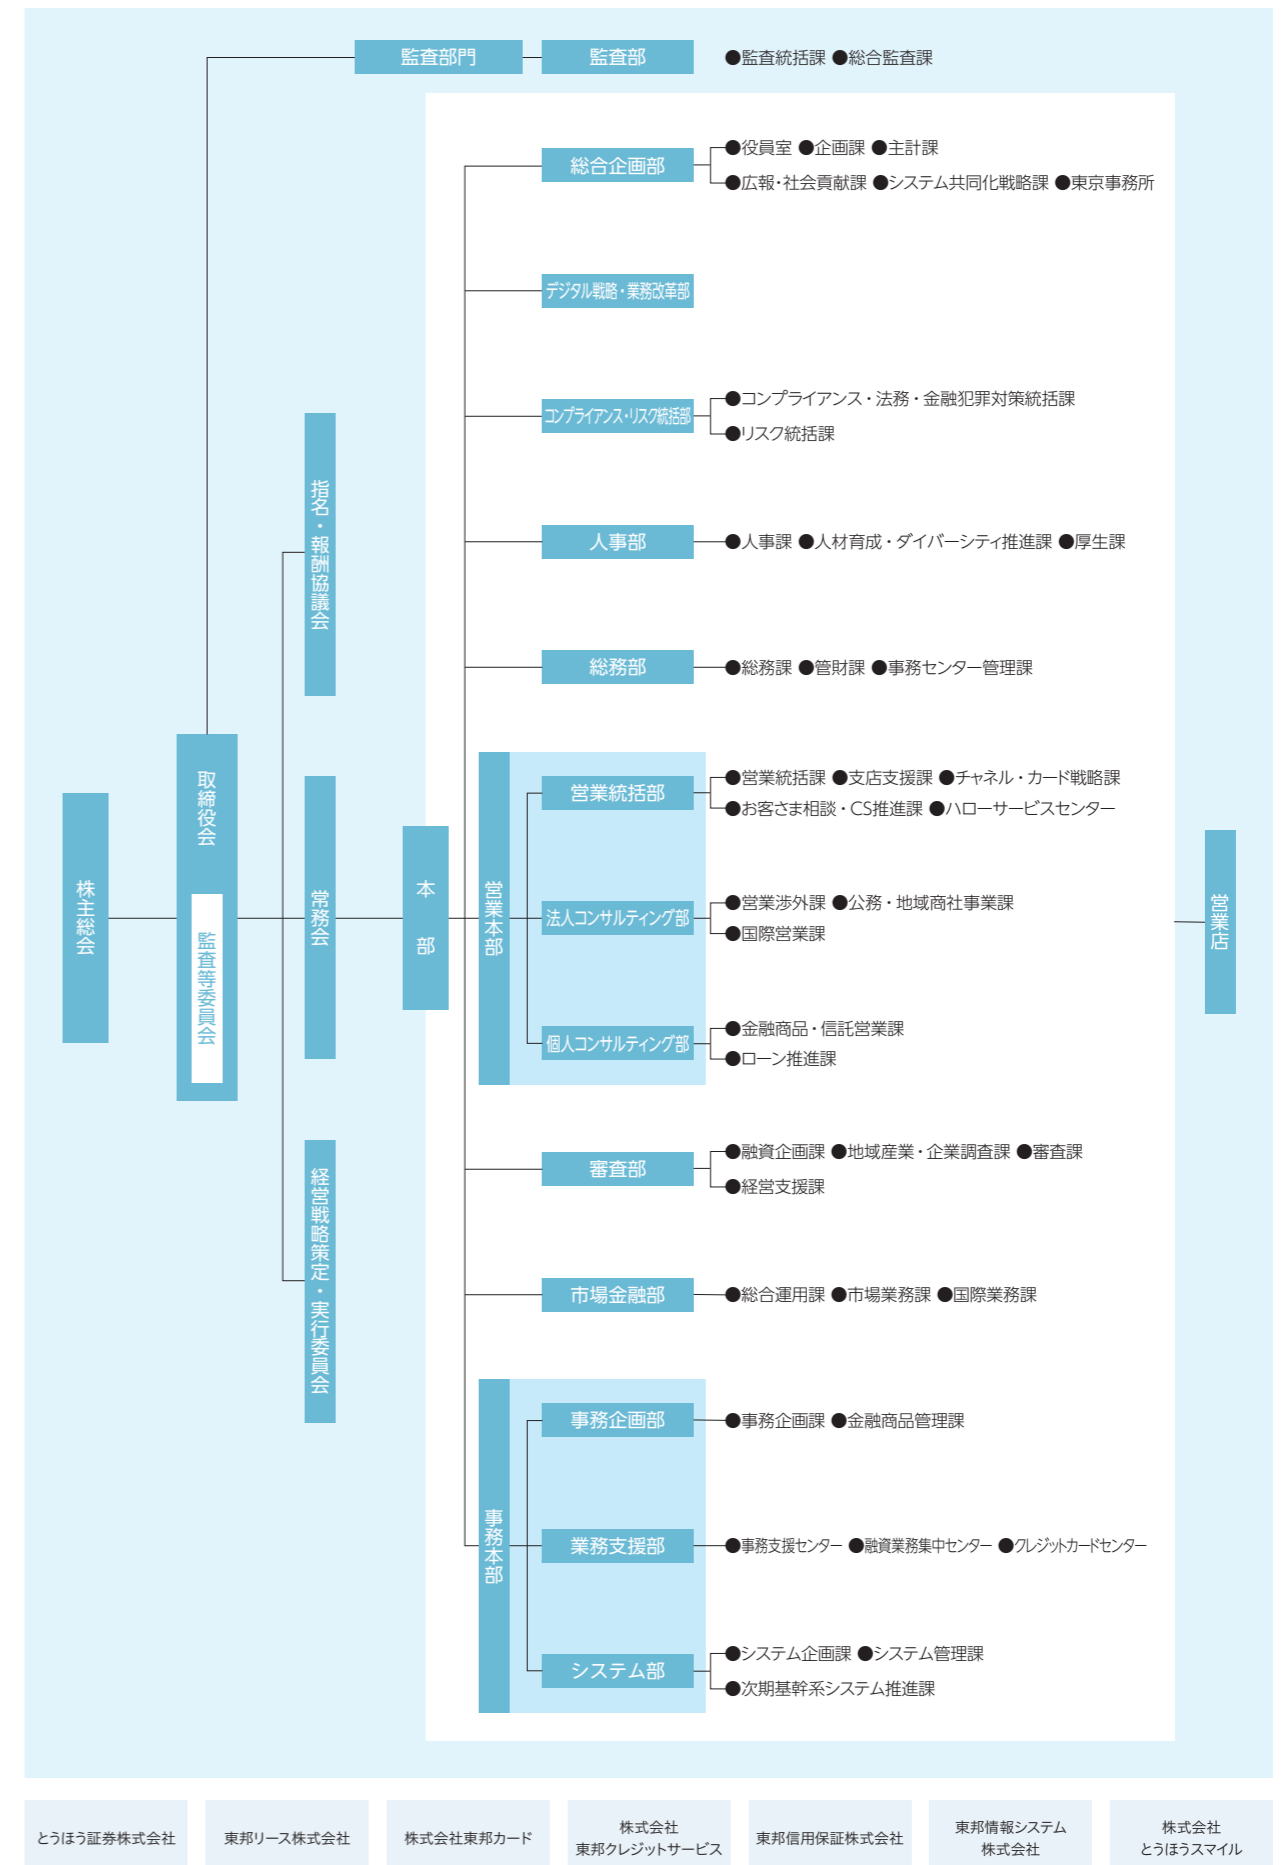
監査部門
監査部
●監査統括課 ●総合監査課

株主総会
取締役会
監査等委員会
指名・報酬協議会
常務会
経営戦略策定・実行委員会
本部

総合企画部
●役員室 ●企画課 ●主計課
●広報・社会貢献課 ●システム共同化戦略課 ●東京事務所

デジタル戦略・業務改革部

コンプライアンス・リスク統括部
●コンプライアンス・法務・金融犯罪対策統括課
●リスク統括課

人事部
●人事課 ●人材育成・ダイバーシティ推進課 ●厚生課

総務部
●総務課 ●管財課 ●事務センター管理課

営業本部
営業統括部
●営業統括課 ●支店支援課 ●チャネル・カード戦略課
●お客さま相談・CS推進課 ●ハローサービスセンター

法人コンサルティング部
●営業渉外課 ●公務・地域商社事業課
●国際営業課

個人コンサルティング部
●金融商品・信託営業課
●ローン推進課

審査部
●融資企画課 ●地域産業・企業調査課 ●審査課
●経営支援課

市場金融部
●総合運用課 ●市場業務課 ●国際業務課

事務本部
事務企画部
●事務企画課 ●金融商品管理課

業務支援部
●事務支援センター ●融資業務集中センター ●クレジットカードセンター

システム部
●システム企画課 ●システム管理課
●次期基幹系システム推進課

営業店

とうほう証券株式会社
東邦リース株式会社
株式会社東邦カード
株式会社 東邦クレジットサービス
東邦信用保証株式会社
東邦情報システム 株式会社
株式会社 とうほうスマイル